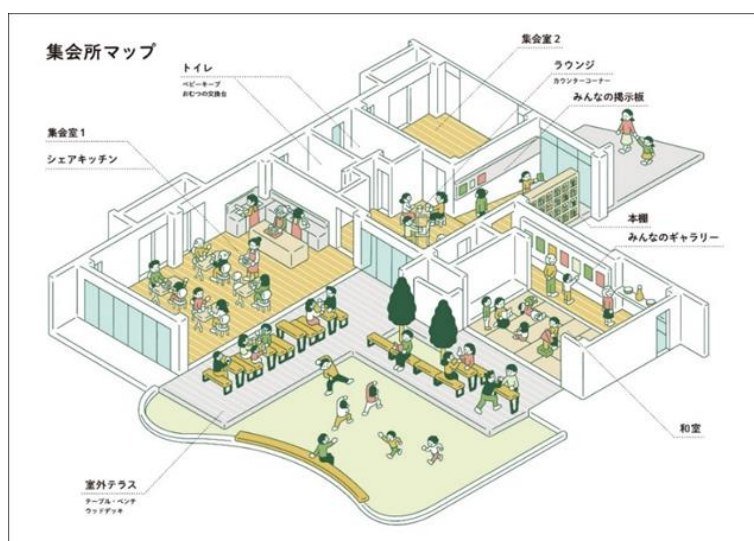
集会所マップ

トイレ
ベビーキープ
おむつの交換台

集会室2

ラウンジ
カウンターコーナー

みんなの掲示板

集会室1

シェアキッチン

本棚

みんなのギャラリー

和室

室外テラス
テーブル・ベンチ
ウッドデッキ